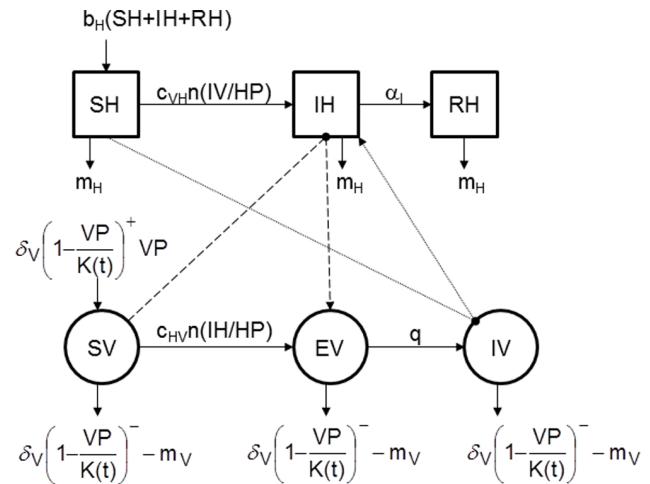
$b_H(SH+IH+RH)$

SH

$c_{VH}n(IV/HP)$

IH

$\alpha_I$

RH

$m_H$

$m_H$

$m_H$

$\delta_V\left(1-\frac{VP}{K(t)}\right)^+ VP$

SV

$c_{HV}n(IH/HP)$

EV

q

IV

$\delta_V\left(1-\frac{VP}{K(t)}\right)^- - m_V$

$\delta_V\left(1-\frac{VP}{K(t)}\right)^- - m_V$

$\delta_V\left(1-\frac{VP}{K(t)}\right)^- - m_V$